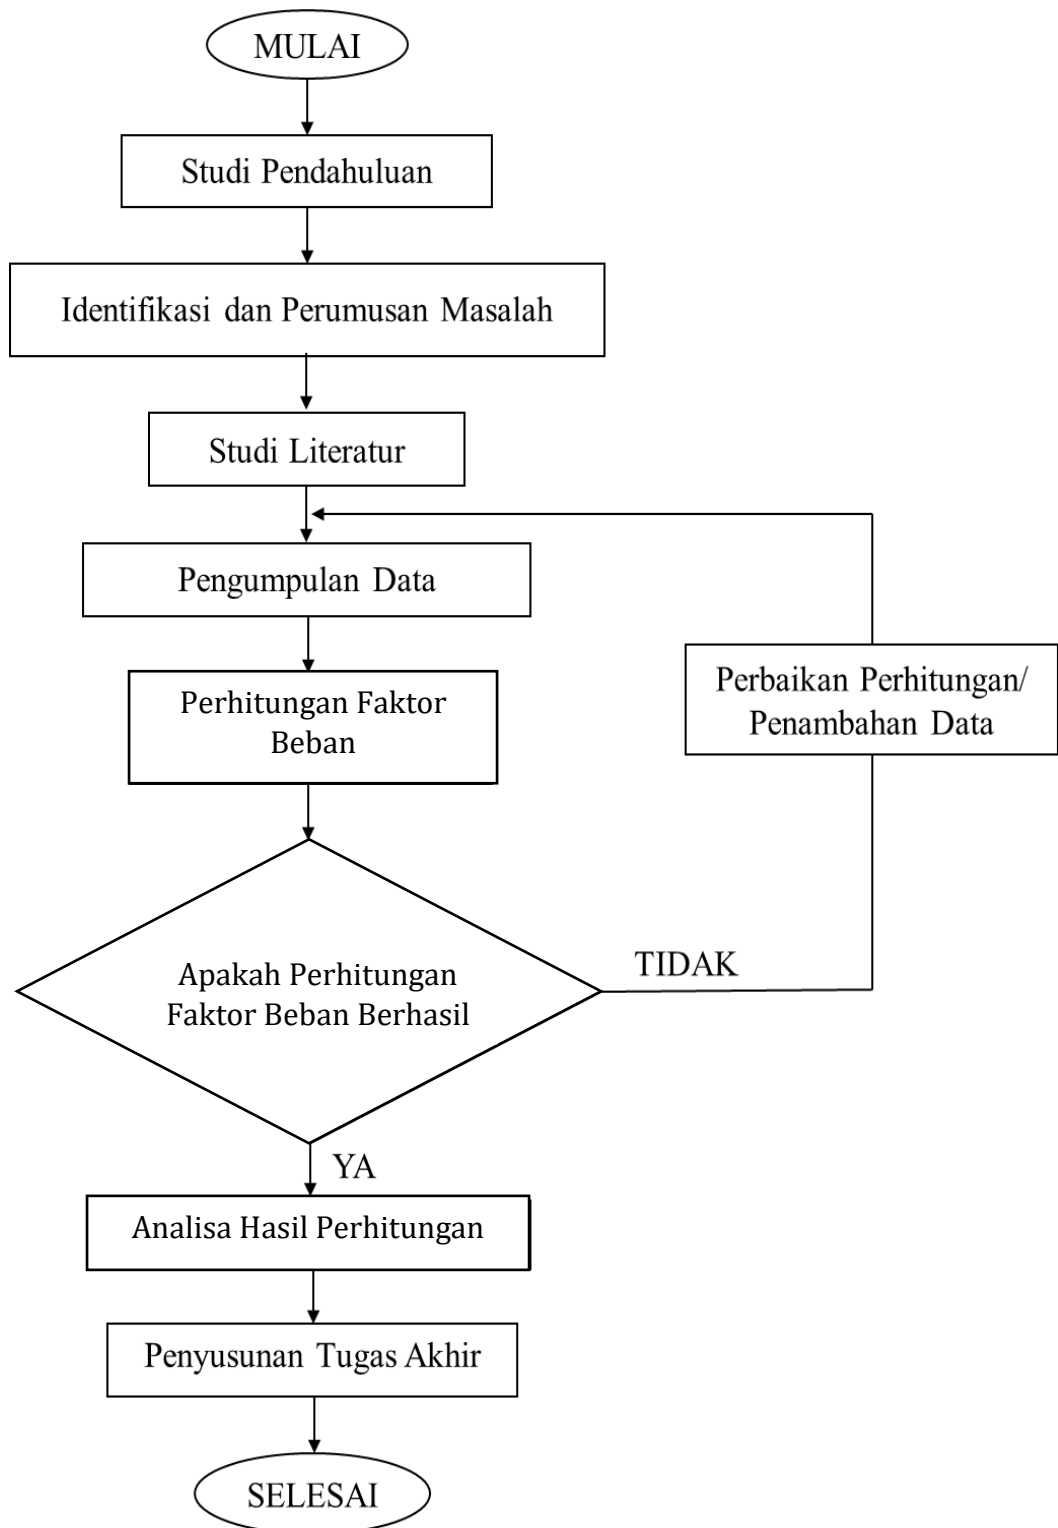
MULAI

Studi Pendahuluan

Identifikasi dan Perumusan Masalah

Studi Literatur

Pengumpulan Data

Perhitungan Faktor Beban

Apakah Perhitungan Faktor Beban Berhasil

TIDAK

Perbaikan Perhitungan/ Penambahan Data

YA

Analisa Hasil Perhitungan

Penyusunan Tugas Akhir

SELESAI